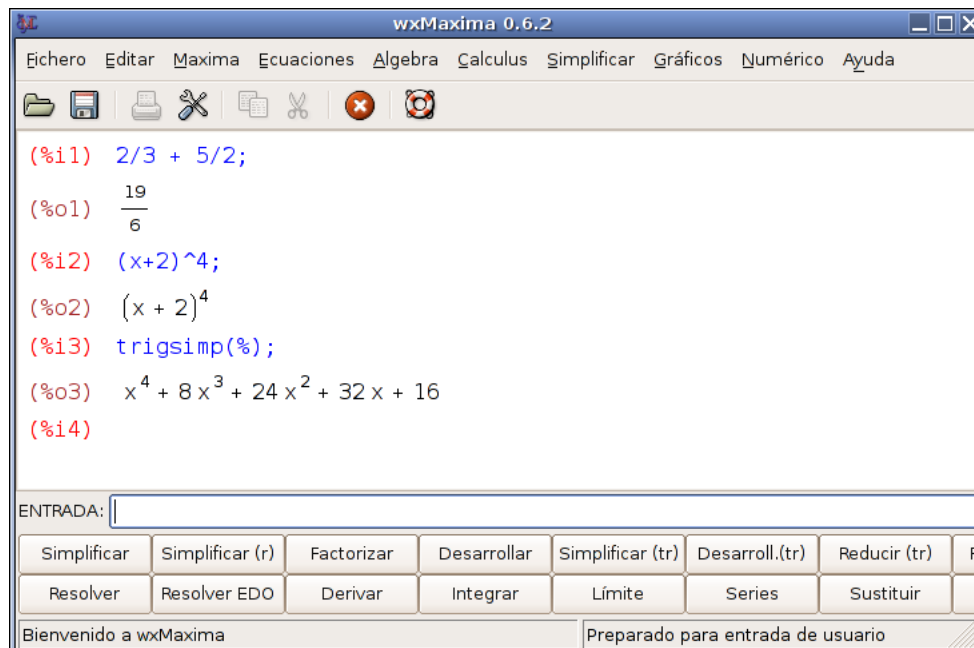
wxMaxima 0.6.2

Fichero Editar Maxima Ecuaciones Algebra Calculus Simplificar Gráficos Numérico Ayuda

(%i1) 2/3 + 5/2;

(%o1) $\frac{19}{6}$

(%i2) (x+2)^4;

(%o2) $(x+2)^4$

(%i3) trigsimp(%);

(%o3) $x^4 + 8x^3 + 24x^2 + 32x + 16$

(%i4)

ENTRADA:

| Simplificar | Simplificar (r) | Factorizar | Desarrollar | Simplificar (tr) | Desarroll.(tr) | Reducir (tr) | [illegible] |
|---|---|---|---|---|---|---|---|
| Resolver | Resolver EDO | Derivar | Integrar | Límite | Series | Sustituir | |

Bienvenido a wxMaxima

Preparado para entrada de usuario